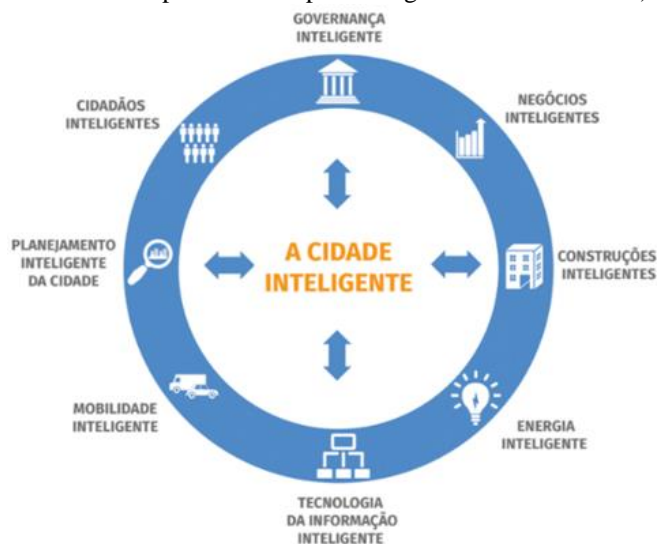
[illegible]

GOVERNANÇA INTELIGENTE

NEGÓCIOS INTELIGENTES

CONSTRUÇÕES INTELIGENTES

ENERGIA INTELIGENTE

TECNOLOGIA DA INFORMAÇÃO INTELIGENTE

MOBILIDADE INTELIGENTE

PLANEJAMENTO INTELIGENTE DA CIDADE

CIDADÃOS INTELIGENTES

A CIDADE INTELIGENTE